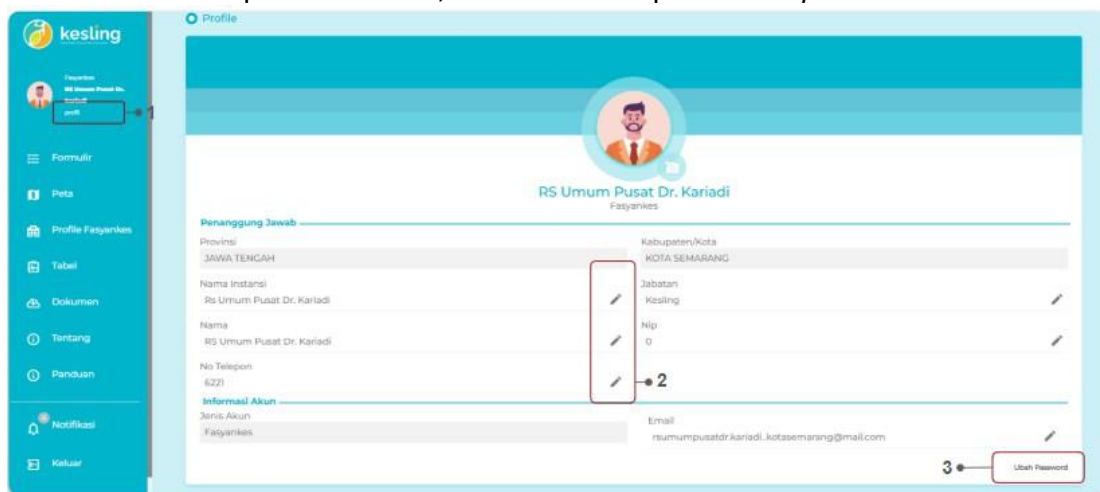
kesling

Fasyankes
RS Umum Pusat Dr. Kariadi
profil

1

Formulir
Peta
Profile Fasyankes
Tabel
Dokumen
Tentang
Panduan
Notifikasi
Keluar

Profile

RS Umum Pusat Dr. Kariadi
Fasyankes

Penanggung Jawab

Provinsi
JAWA TENGAH

Kabupaten/Kota
KOTA SEMARANG

Nama Instansi
Rs Umum Pusat Dr. Kariadi

Jabatan
Kesling

Nama
RS Umum Pusat Dr. Kariadi

Nip
0

No Telepon
6221

2

Informasi Akun

Jenis Akun
Fasyankes

Email
rsumumpusatdr.kariadi..kotasemarang@mail.com

3

Ubah Password